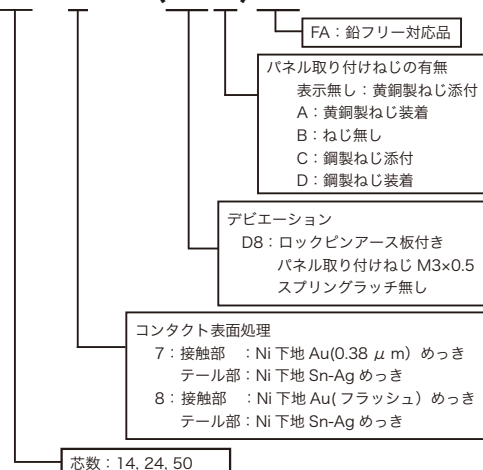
FA：鉛フリー対応品

パネル取り付けねじの有無
表示無し：黄銅製ねじ添付
A：黄銅製ねじ装着
B：ねじ無し
C：鋼製ねじ添付
D：鋼製ねじ装着

デビエーション
D8：ロックピンアース板付き
パネル取り付けねじ M3×0.5
スプリングラッチ無し

コンタクト表面処理
7：接触部　：Ni 下地 Au(0.38 $\mu$ m) めっき
テール部：Ni 下地 Sn-Ag めっき
8：接触部　：Ni 下地 Au( フラッシュ) めっき
テール部：Ni 下地 Sn-Ag めっき

芯数：14, 24, 50